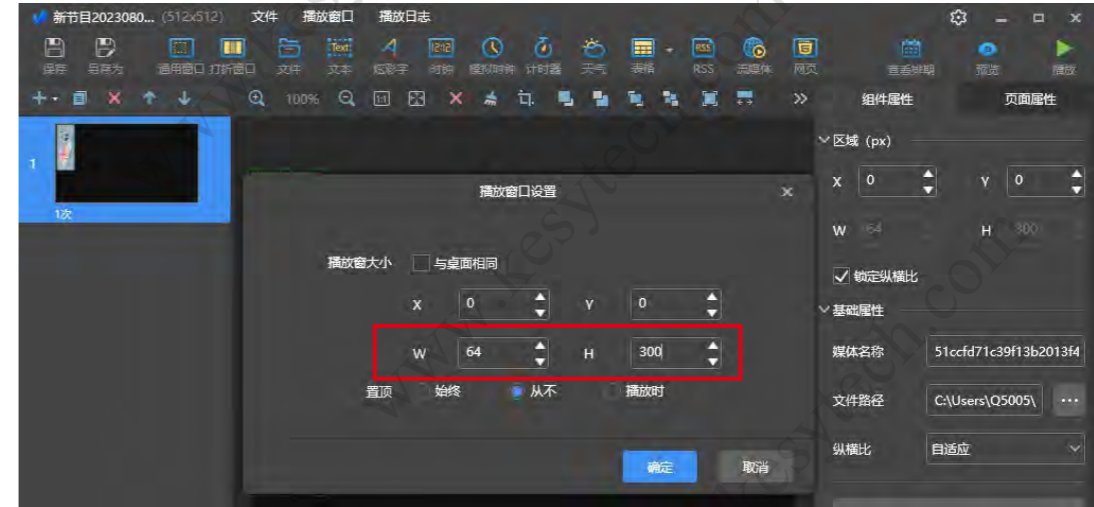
新节目2023080... (512x512) 文件 播放窗口 播放日志

保存 另存为 通用窗口 打折窗口 文件 文本 炫彩字 时钟 模拟时钟 计时器 天气 表格 RSS 流媒体 网页 查看排期 预览 播放

100%

组件属性 页面属性

1
1次

区域 (px)
X 0 Y 0
W 64 H 300
锁定纵横比
基础属性
媒体名称 51ccfd71c39f13b2013f4
文件路径 C:\Users\Q5005\
纵横比 自适应

播放窗口设置

播放窗大小 与桌面相同
X 0 Y 0
W 64 H 300
置顶 始终 从不 播放时

确定 取消